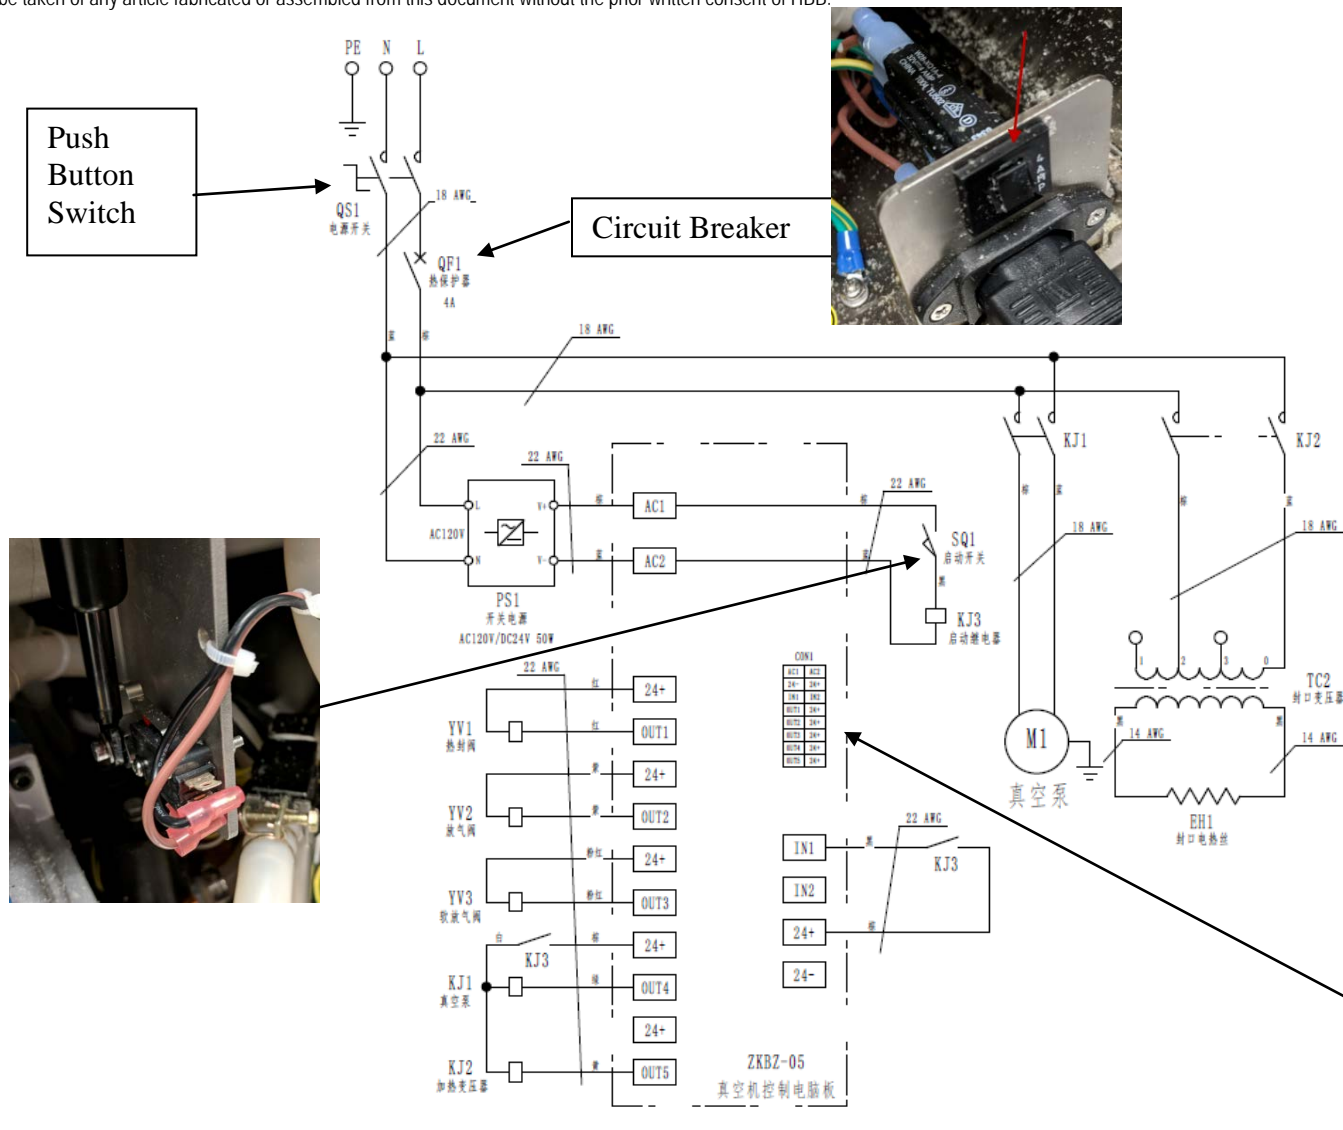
be taken of any article fabricated or assembled from this document without the prior written consent of HBD.

PE N L

Push Button Switch

QS1
电源开关

18 AWG

Circuit Breaker

QF1
热保护器
4A

18 AWG

22 AWG

22 AWG

L
AC120V
N
V+
V-

PS1
开关电源
AC120V/DC24V 50W

AC1
AC2

22 AWG

SQ1
启动开关

KJ3
启动继电器

KJ1

KJ2

18 AWG

18 AWG

1 2 3 0

TC2
封口变压器

M1
真空泵

14 AWG

14 AWG

EH1
封口电热丝

CON1

22 AWG

YV1
热封阀

YV2
放气阀

YV3
软放气阀

KJ3

KJ1
真空泵

KJ2
加热变压器

24+
OUT1
24+
OUT2
24+
OUT3
24+
OUT4
24+
OUT5

22 AWG

IN1
IN2
24+
24-

KJ3

ZKBZ-05
真空机控制电脑板